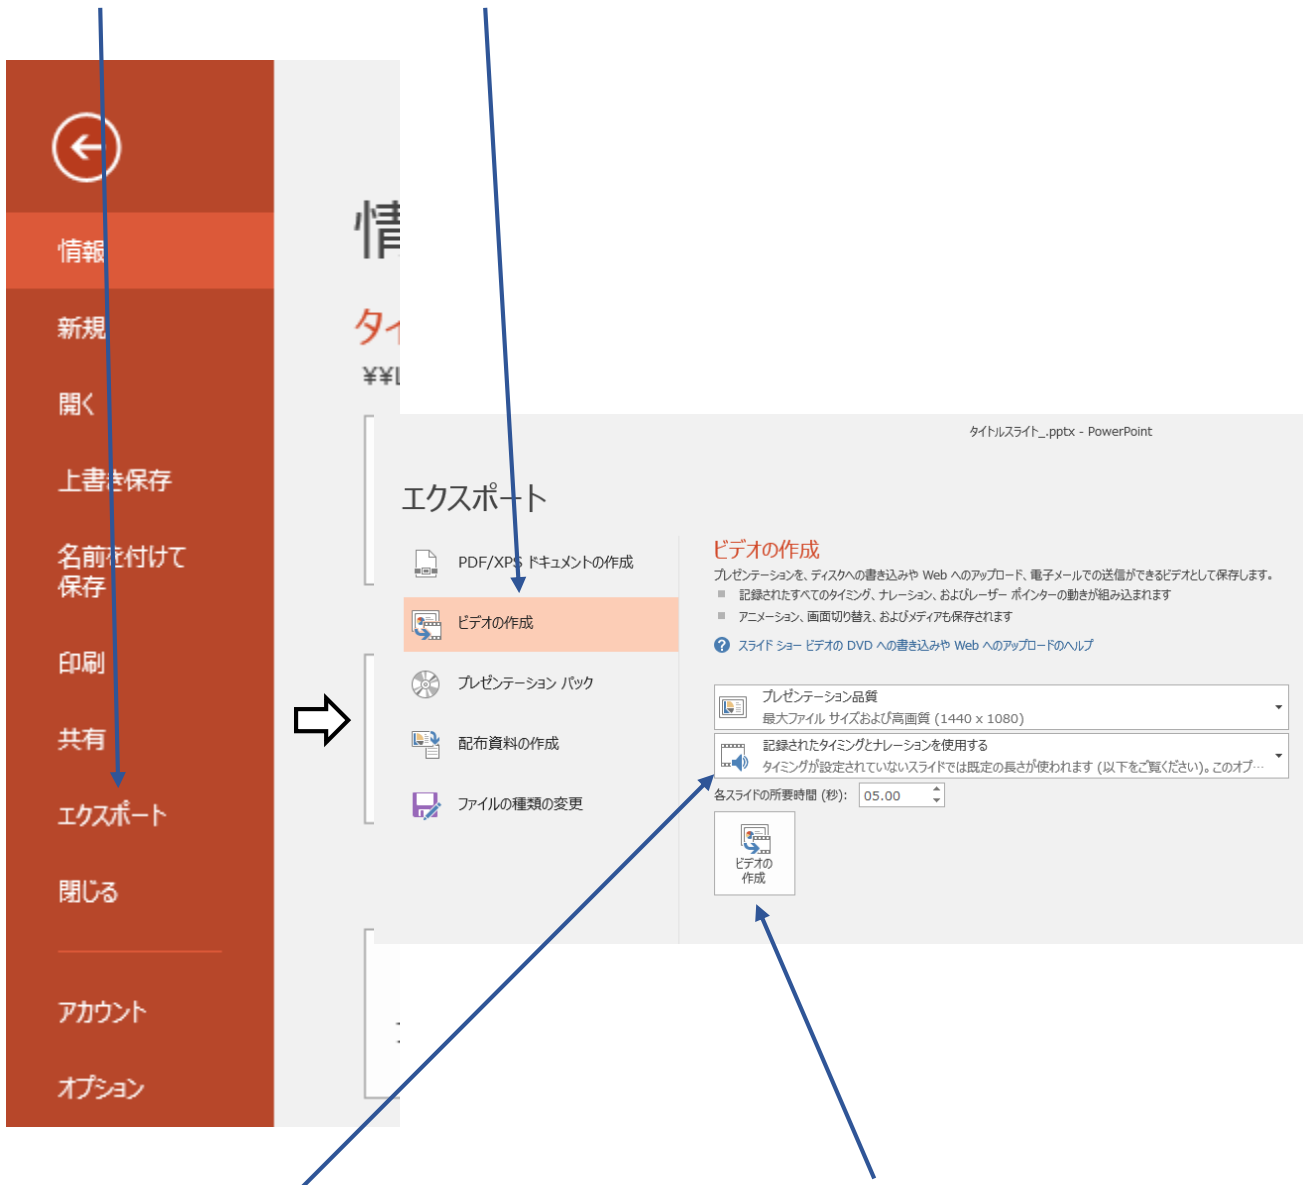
情報
新規
開く
上書き保存
名前を付けて保存
印刷
共有
エクスポート
閉じる
アカウント
オプション

情
タイ
¥¥

タイトルスライド_.pptx - PowerPoint

エクスポート

PDF/XPS ドキュメントの作成
ビデオの作成
プレゼンテーション パック
配布資料の作成
ファイルの種類の変更

ビデオの作成
プレゼンテーションを、ディスクへの書き込みや Web へのアップロード、電子メールでの送信ができるビデオとして保存します。
記録されたすべてのタイミング、ナレーション、およびレーザー ポインターの動きが組み込まれます
アニメーション、画面切り替え、およびメディアも保存されます
スライド ショー ビデオの DVD への書き込みや Web へのアップロードのヘルプ

プレゼンテーション品質
最大ファイル サイズおよび高画質 (1440 x 1080)
記録されたタイミングとナレーションを使用する
タイミングが設定されていないスライドでは既定の長さが使われます (以下をご覧ください)。このオプ…
各スライドの所要時間 (秒): 05.00
ビデオの作成